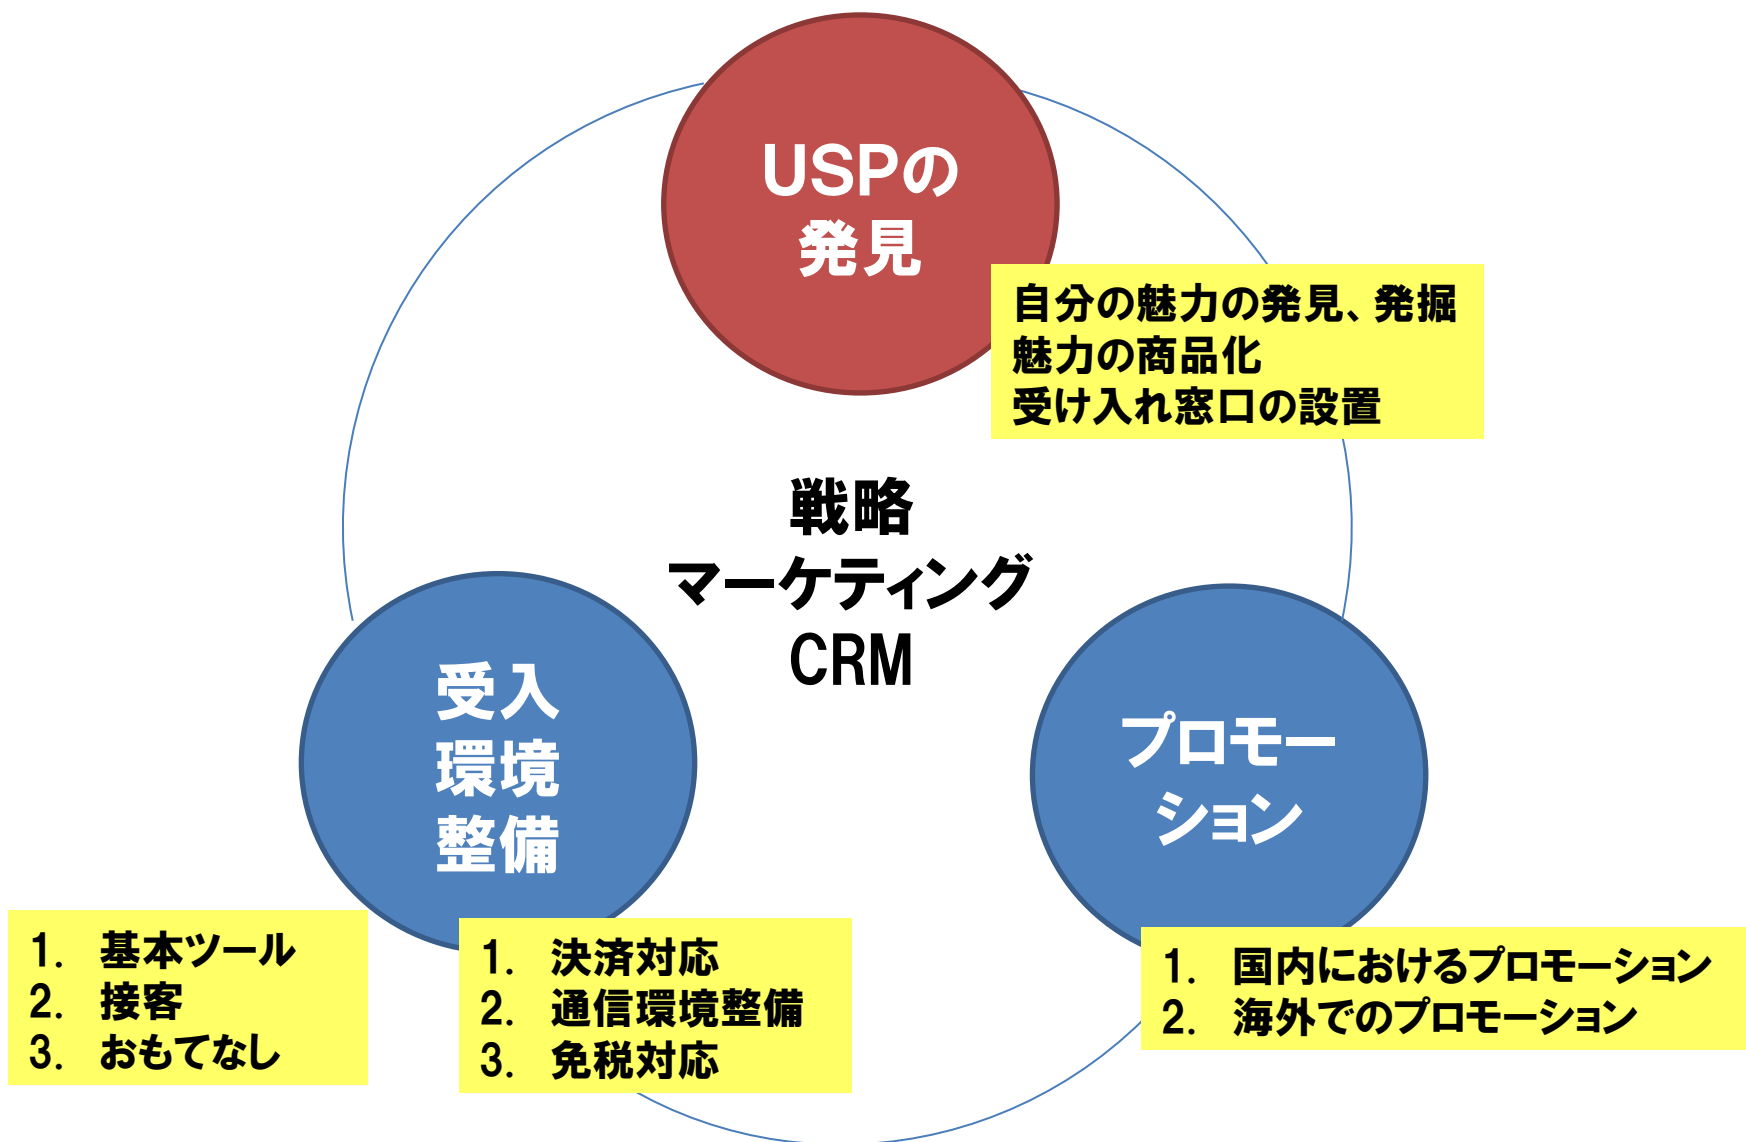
USPの発見

自分の魅力の発見、発掘
魅力の商品化
受け入れ窓口の設置

戦略
マーケティング
CRM

受入環境整備

プロモーション

1. 基本ツール
2. 接客
3. おもてなし

1. 決済対応
2. 通信環境整備
3. 免税対応

1. 国内におけるプロモーション
2. 海外でのプロモーション